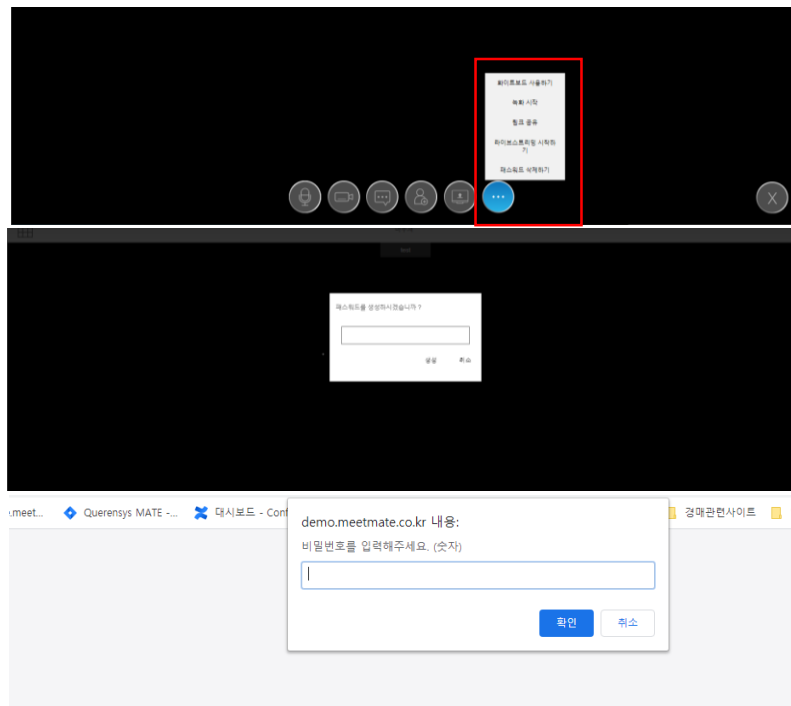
화이트보드 사용하기

녹화 시작

링크 공유

라이브스트리밍 시작하기

패스워드 삭제하기

X

패스워드를 생성하시겠습니까 ?

생성 취소

.meet... Querensys MATE -... 대시보드 - Conf 경매관련사이트

demo.meetmate.co.kr 내용:

비밀번호를 입력해주세요. (숫자)

확인 취소